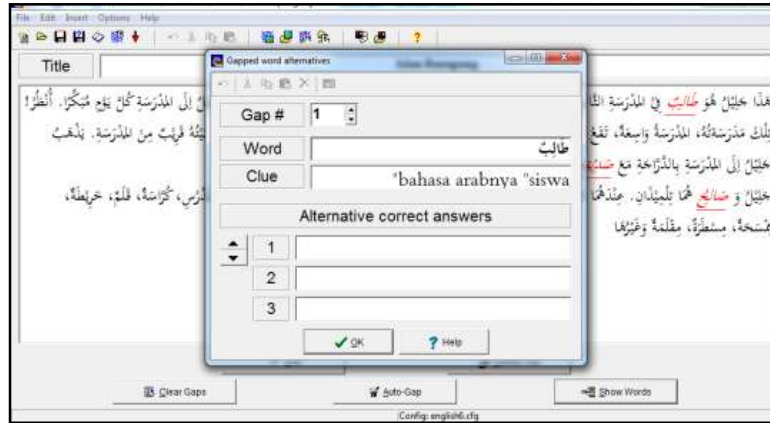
File Edit Insert Options Help

Title

Gapped word alternatives

Gap # 1

Word طَالِبٌ

Clue "bahasa arabnya "siswa

Alternative correct answers

1

2

3

OK

Help

Clear Gaps

Auto-Gap

Show Words

Config: english6.cfg

هٰذَا خَلِيْلٌ هُوَ طَالِبٌ فِيْ الْمَدْرَسَةِ الثَّا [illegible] إِلَى الْمَدْرَسَةِ كُلَّ يَوْمٍ مُبَكِّرًا. أُنْظُرْ!

تِلْكَ مَدْرَسَتُهُ، الْمَدْرَسَةُ وَاسِعَةٌ، تَقَعُ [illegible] بَيْتُهُ قَرِيْبٌ مِنَ الْمَدْرَسَةِ. يَذْهَبُ

خَلِيْلٌ إِلَى الْمَدْرَسَةِ بِالدَّرَّاجَةِ مَعَ صَدِيْقِهِ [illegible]

خَلِيْلٌ وَ صَالِحٌ هُمَا تِلْمِيْذَانِ. عِنْدَهُمَا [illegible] دَرْسٍ، كُرَّاسَةٌ، قَلَمٌ، خَرِيْطَةٌ،

مِسْحَةٌ، مِسْطَرَةٌ، مِقْلَمَةٌ وَغَيْرُهَا